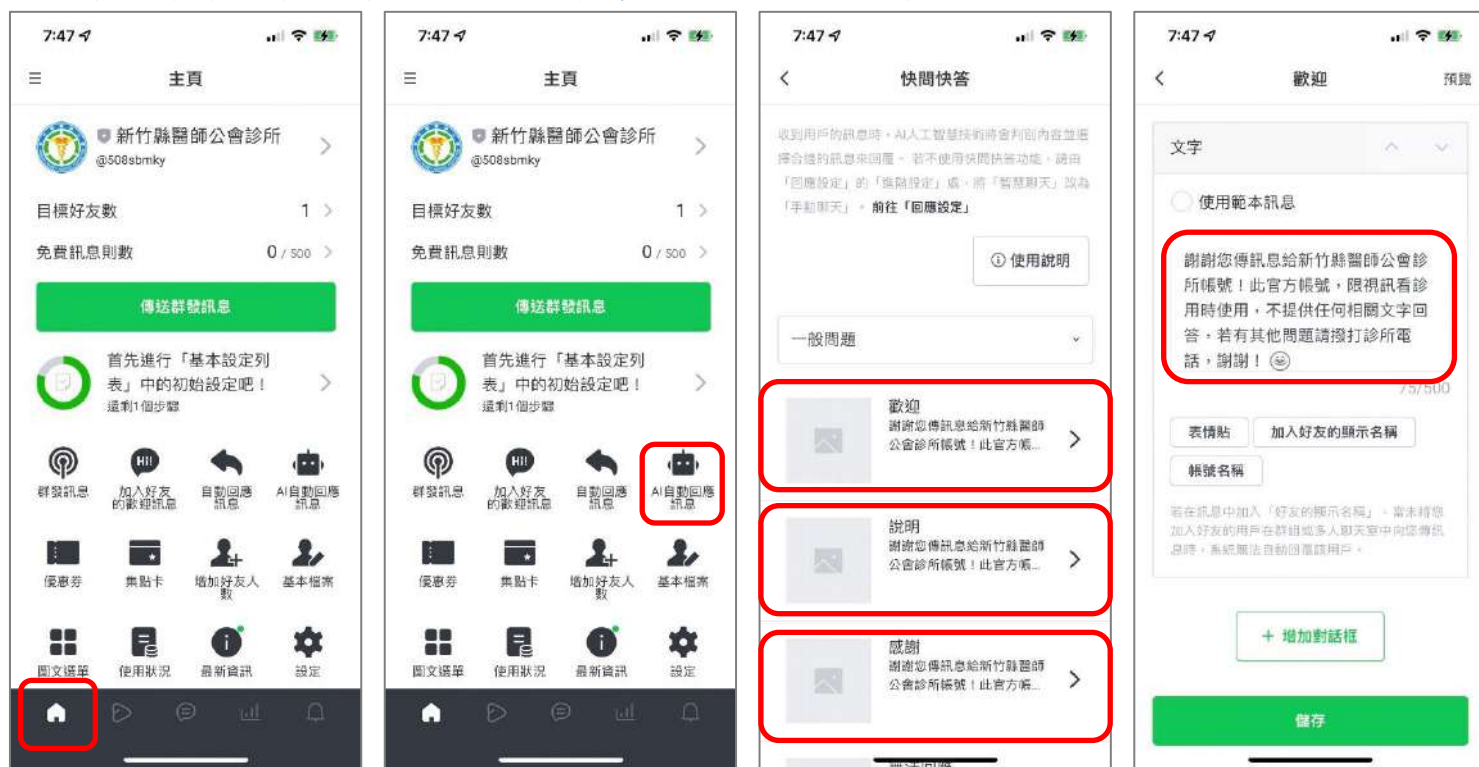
7:47

≡ 主頁

新竹縣醫師公會診所
@508sbmky

目標好友數 1

免費訊息則數 0 / 500

傳送群發訊息

首先進行「基本設定列表」中的初始設定吧！
還剩1個步驟

群發訊息
加入好友的歡迎訊息
自動回應訊息
AI自動回應訊息
優惠券
集點卡
增加好友人數
基本檔案
圖文選單
使用狀況
最新資訊
設定

7:47

≡ 主頁

新竹縣醫師公會診所
@508sbmky

目標好友數 1

免費訊息則數 0 / 500

傳送群發訊息

首先進行「基本設定列表」中的初始設定吧！
還剩1個步驟

群發訊息
加入好友的歡迎訊息
自動回應訊息
AI自動回應訊息
優惠券
集點卡
增加好友人數
基本檔案
圖文選單
使用狀況
最新資訊
設定

7:47

快問快答

收到用戶的訊息時，AI人工智慧技術將會判別內容並選擇合適的訊息來回覆。若不使用快問快答功能，請由「回應設定」的「進階設定」處，將「智慧聊天」設為「手動聊天」。前往「回應設定」

使用說明

一般問題

歡迎
謝謝您傳訊息給新竹縣醫師公會診所帳號！此官方帳...

說明
謝謝您傳訊息給新竹縣醫師公會診所帳號！此官方帳...

感謝
謝謝您傳訊息給新竹縣醫師公會診所帳號！此官方帳...

7:47

歡迎 預覽

文字

使用範本訊息

謝謝您傳訊息給新竹縣醫師公會診所帳號！此官方帳號，限視訊看診用時使用，不提供任何相關文字回答，若有其他問題請撥打診所電話，謝謝！

75/500

表情貼
加入好友的顯示名稱
帳號名稱

若在訊息中加入「好友的顯示名稱」，當未持您加入好友的用戶在群組或多人聊天室中向您傳訊息時，系統無法自動回覆該用戶。

+ 增加對話框

儲存